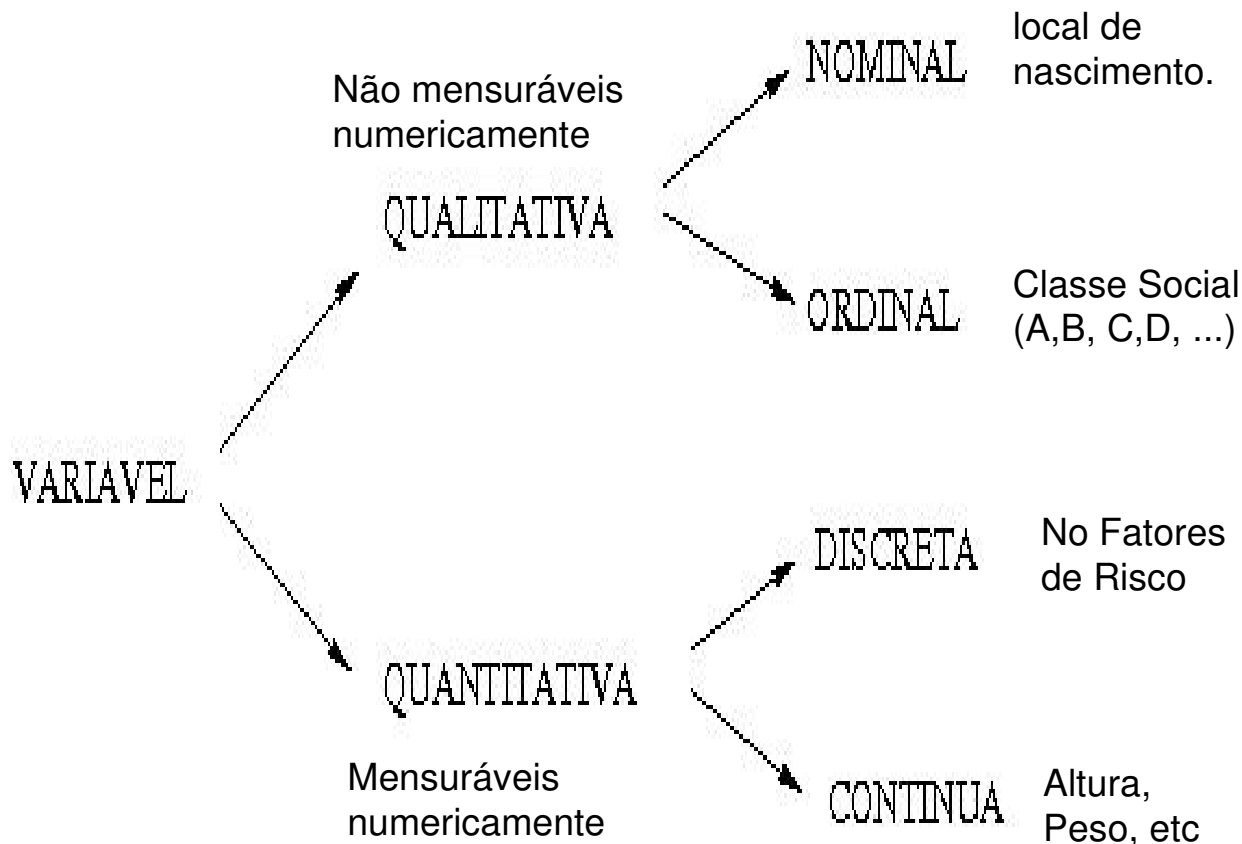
VARIAVEL

Não mensuráveis numericamente

QUALITATIVA

NOMINAL

local de nascimento.

ORDINAL

Classe Social (A,B, C,D, ...)

QUANTITATIVA

Mensuráveis numericamente

DISCRETA

No Fatores de Risco

CONTINUA

Altura, Peso, etc